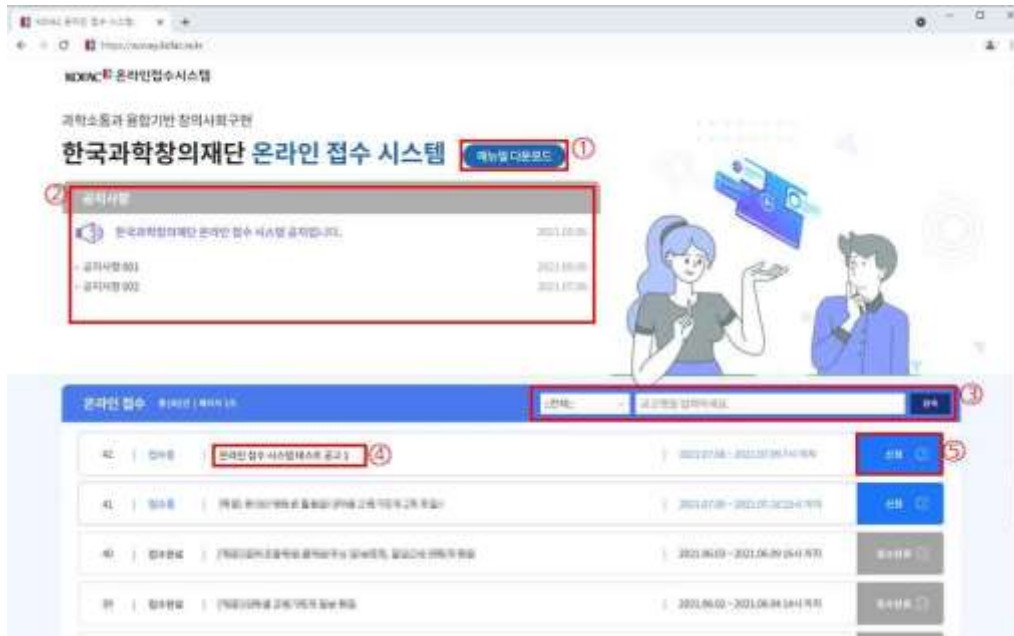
KOFAC 온라인접수시스템

과학소통과 융합기반 창의사회구현

한국과학창의재단 온라인 접수 시스템

매뉴얼 다운로드 ①

② 공지사항

한국과학창의재단 온라인 접수 시스템 공지입니다. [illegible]

· 공지사항 001 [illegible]

· 공지사항 002 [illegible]

온라인 접수 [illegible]

-전체- 공고명을 입력하세요 검색 ③

42 | 접수중 | 온라인 접수 시스템테스트 공고 1 ④ | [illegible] | 신청 ⑤

41 | 접수중 | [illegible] | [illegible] | 신청

40 | 접수완료 | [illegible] | 2021.06.03 ~ 2021.06.09 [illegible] | 접수완료

39 | 접수완료 | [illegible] | 2021.06.02 ~ 2021.06.04 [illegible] | 접수완료